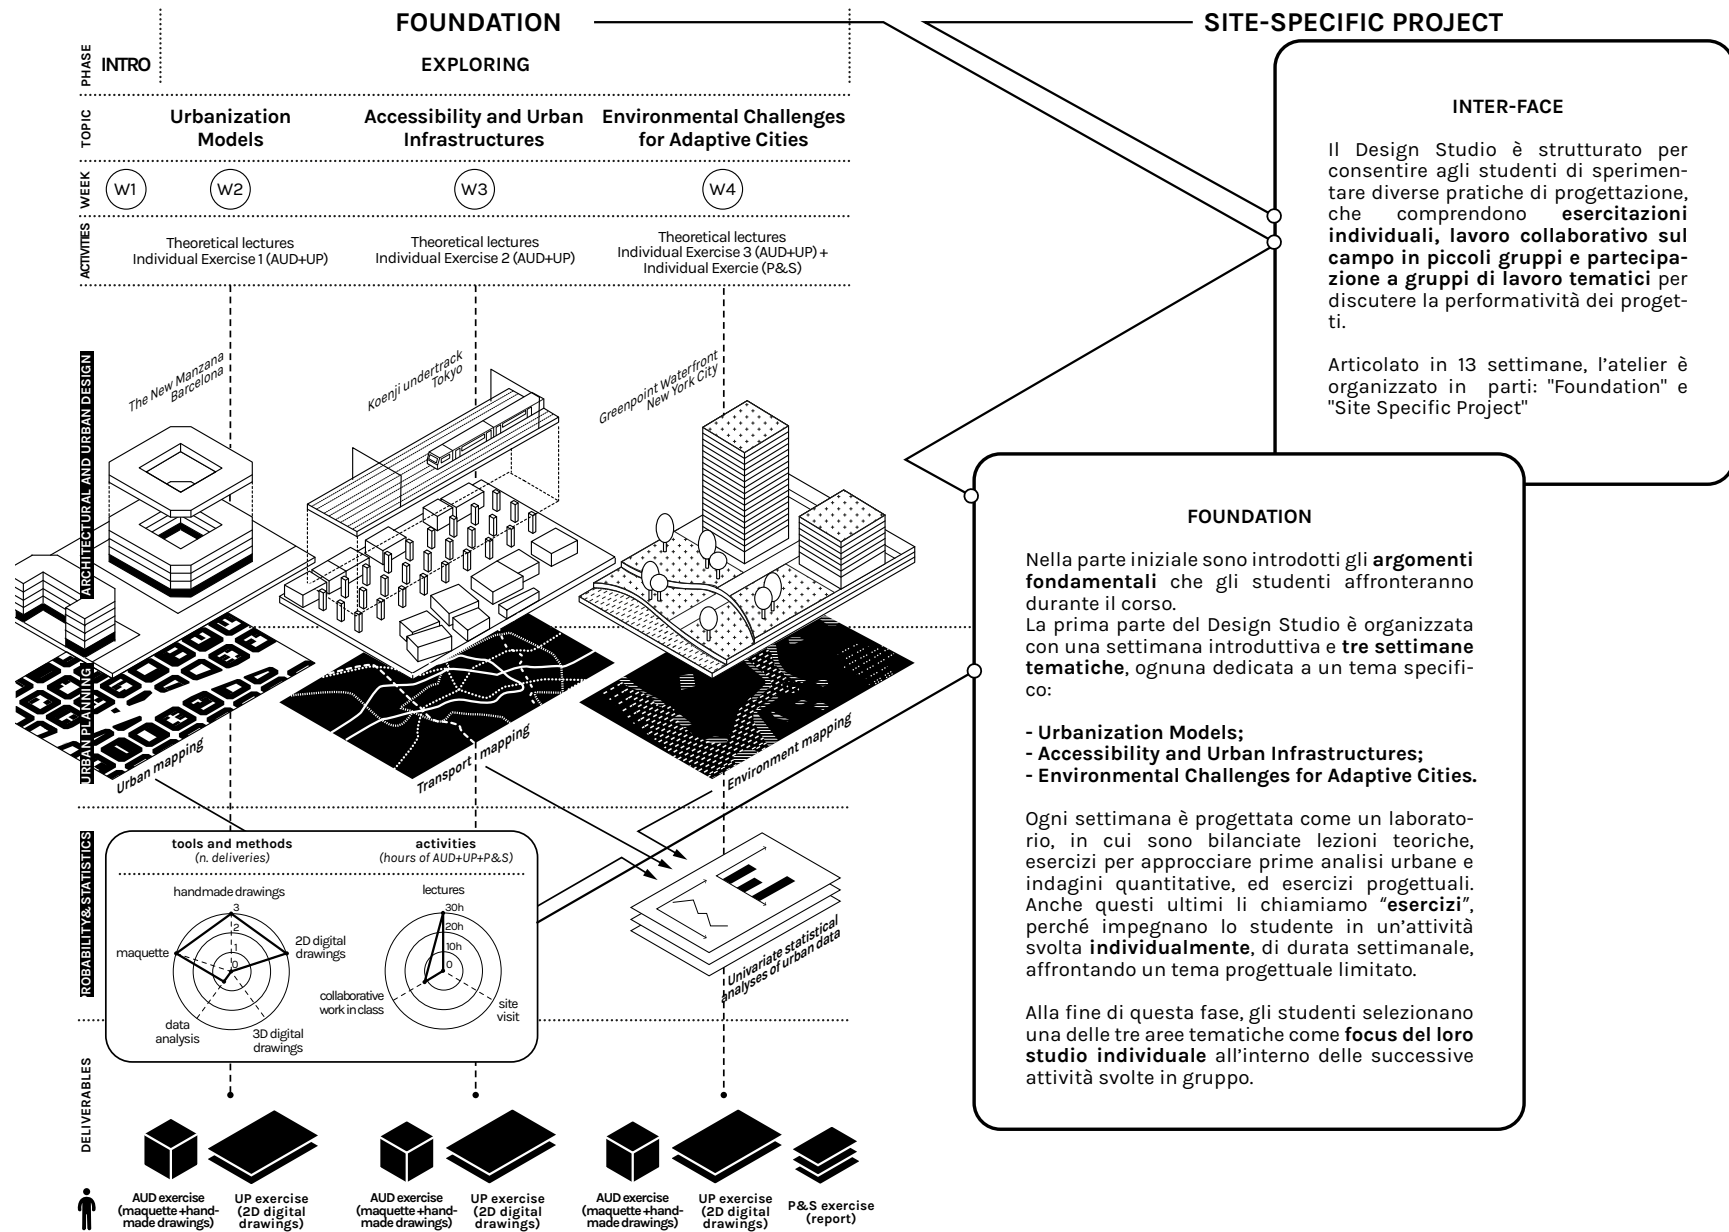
FOUNDATION

SITE-SPECIFIC PROJECT

PHASE

INTRO

EXPLORING

TOPIC

Urbanization Models

Accessibility and Urban Infrastructures

Environmental Challenges for Adaptive Cities

WEEK

W1

W2

W3

W4

ACTIVITIES

Theoretical lectures
Individual Exercise 1 (AUD+UP)

Theoretical lectures
Individual Exercise 2 (AUD+UP)

Theoretical lectures
Individual Exercise 3 (AUD+UP) + Individual Exercie (P&S)

ARCHITECTURAL AND URBAN DESIGN

The New Manzana Barcelona

Koenji undertrack Tokyo

Greenpoint Waterfront New York City

URBAN PLANNING

Urban mapping

Transport mapping

Environment mapping

ROBABILITY& STATISTICS

tools and methods
(n. deliveries)

handmade drawings

maquette

2D digital drawings

data analysis

3D digital drawings

3

2

1

0

activities
(hours of AUD+UP+P&S)

lectures

30h

20h

10h

0

collaborative work in class

site visit

Univariate statistical analyses of urban data

DELIVERABLES

AUD exercise (maquette +hand-made drawings)

UP exercise (2D digital drawings)

AUD exercise (maquette +hand-made drawings)

UP exercise (2D digital drawings)

AUD exercise (maquette +hand-made drawings)

UP exercise (2D digital drawings)

P&S exercise (report)

INTER-FACE

Il Design Studio è strutturato per consentire agli studenti di sperimentare diverse pratiche di progettazione, che comprendono **esercitazioni individuali, lavoro collaborativo sul campo in piccoli gruppi e partecipazione a gruppi di lavoro tematici** per discutere la performatività dei progetti.

Articolato in 13 settimane, l'atelier è organizzato in parti: "Foundation" e "Site Specific Project"

FOUNDATION

Nella parte iniziale sono introdotti gli **argomenti fondamentali** che gli studenti affronteranno durante il corso.
La prima parte del Design Studio è organizzata con una settimana introduttiva e **tre settimane tematiche**, ognuna dedicata a un tema specifico:

**- Urbanization Models;**
**- Accessibility and Urban Infrastructures;**
**- Environmental Challenges for Adaptive Cities.**

Ogni settimana è progettata come un laboratorio, in cui sono bilanciate lezioni teoriche, esercizi per approcciare prime analisi urbane e indagini quantitative, ed esercizi progettuali. Anche questi ultimi li chiamiamo "**esercizi**", perché impegnano lo studente in un'attività svolta **individualmente**, di durata settimanale, affrontando un tema progettuale limitato.

Alla fine di questa fase, gli studenti selezionano una delle tre aree tematiche come **focus del loro studio individuale** all'interno delle successive attività svolte in gruppo.